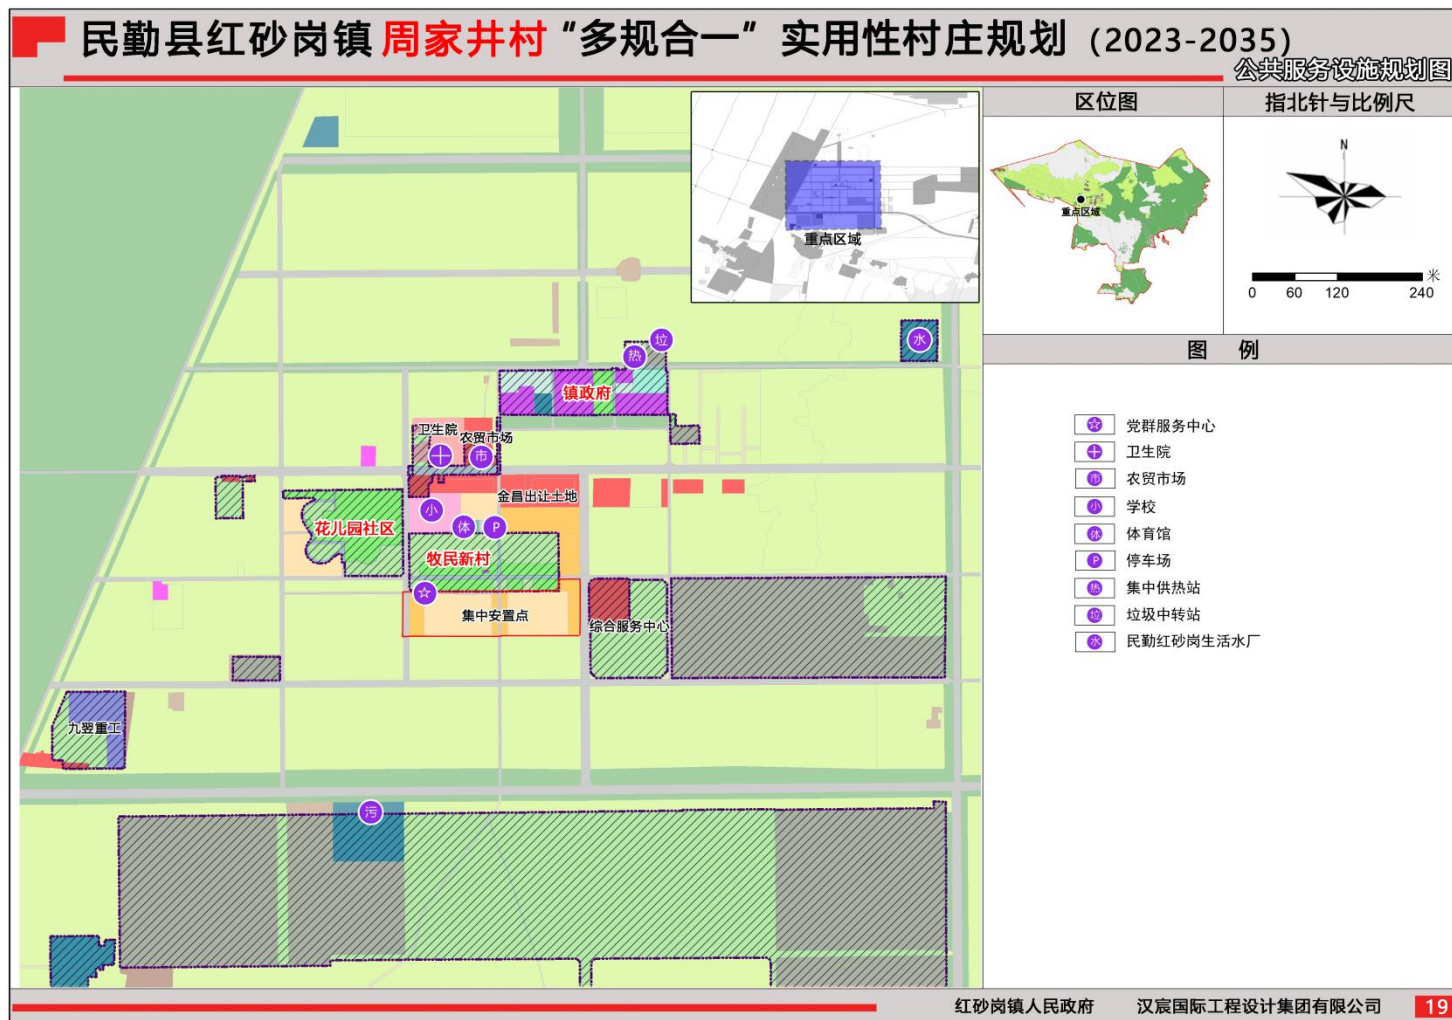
民勤县红砂岗镇周家井村“多规合一”实用性村庄规划（2023-2035）

公共服务设施规划图

区位图

重点区域

指北针与比例尺

N

0 60 120 240 米

图例

☆ 党群服务中心
卫生院
市 农贸市场
小 学校
体 体育馆
P 停车场
热 集中供热站
垃 垃圾中转站
水 民勤红砂岗生活水厂

重点区域

垃
热
镇政府
水
卫生院
农贸市场
市
金昌出让土地
小
体
P
花儿园社区
牧民新村
☆
集中安置点
综合服务中心
九翌重工
污

红砂岗镇人民政府　汉宸国际工程设计集团有限公司　19